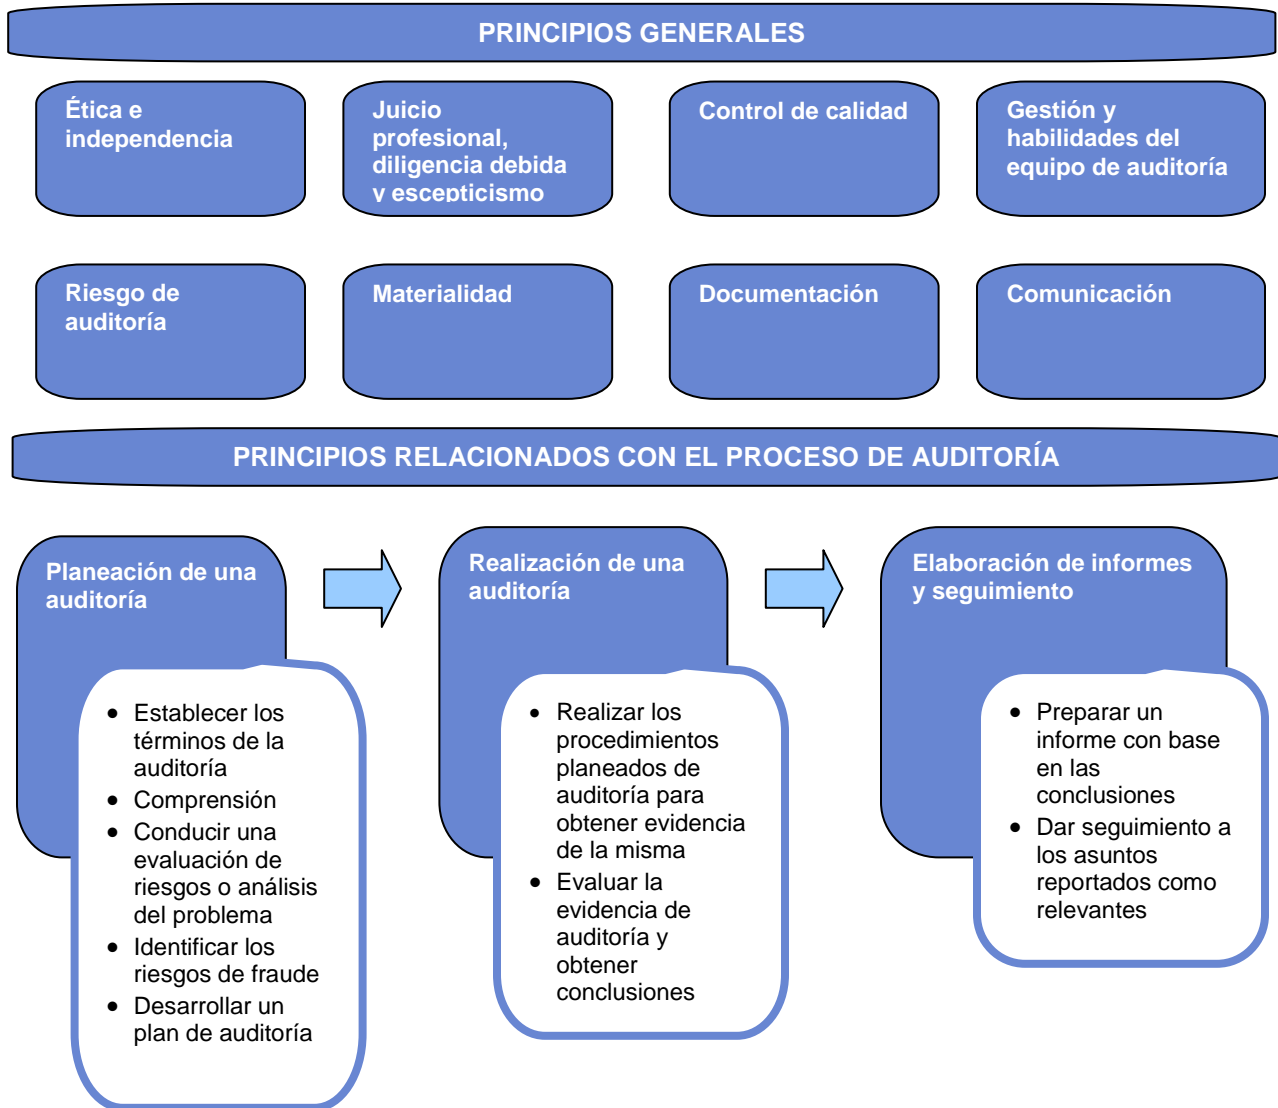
PRINCIPIOS GENERALES

Ética e independencia

Juicio profesional, diligencia debida y escepticismo

Control de calidad

Gestión y habilidades del equipo de auditoría

Riesgo de auditoría

Materialidad

Documentación

Comunicación

PRINCIPIOS RELACIONADOS CON EL PROCESO DE AUDITORÍA

Planeación de una auditoría

- Establecer los términos de la auditoría
- Comprensión
- Conducir una evaluación de riesgos o análisis del problema
- Identificar los riesgos de fraude
- Desarrollar un plan de auditoría

Realización de una auditoría

- Realizar los procedimientos planeados de auditoría para obtener evidencia de la misma
- Evaluar la evidencia de auditoría y obtener conclusiones

Elaboración de informes y seguimiento

- Preparar un informe con base en las conclusiones
- Dar seguimiento a los asuntos reportados como relevantes